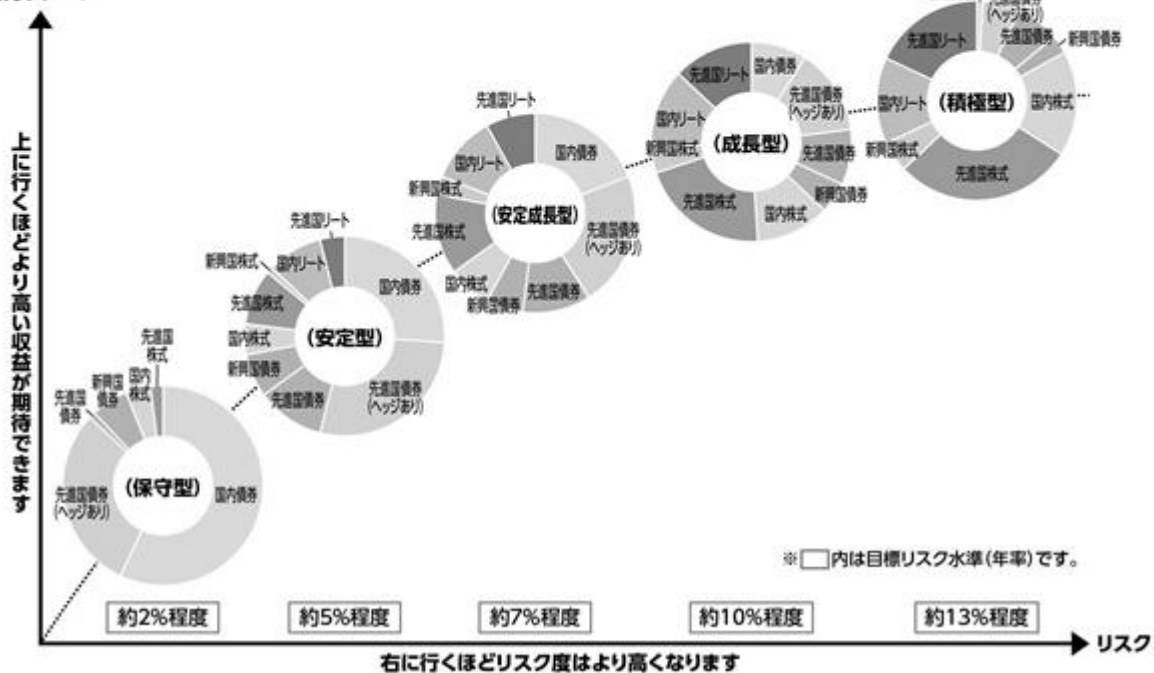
上に行くほどより高い収益が期待できます

(保守型)
先進国株式
国内株式
新興国債券
先進国債券
先進国債券(ヘッジあり)
国内債券

(安定型)
先進国リート
国内リート
新興国株式
先進国株式
国内株式
新興国債券
先進国債券
先進国債券(ヘッジあり)
国内債券

(安定成長型)
先進国リート
国内リート
新興国株式
先進国株式
国内株式
新興国債券
先進国債券
先進国債券(ヘッジあり)
国内債券

(成長型)
先進国リート
国内リート
新興国株式
先進国株式
国内株式
新興国債券
先進国債券
先進国債券(ヘッジあり)
国内債券

(積極型)
先進国リート
国内リート
新興国株式
先進国株式
国内株式
新興国債券
先進国債券
(ヘッジあり)

※□内は目標リスク水準(年率)です。

約2%程度
約5%程度
約7%程度
約10%程度
約13%程度

リスク
右に行くほどリスク度はより高くなります